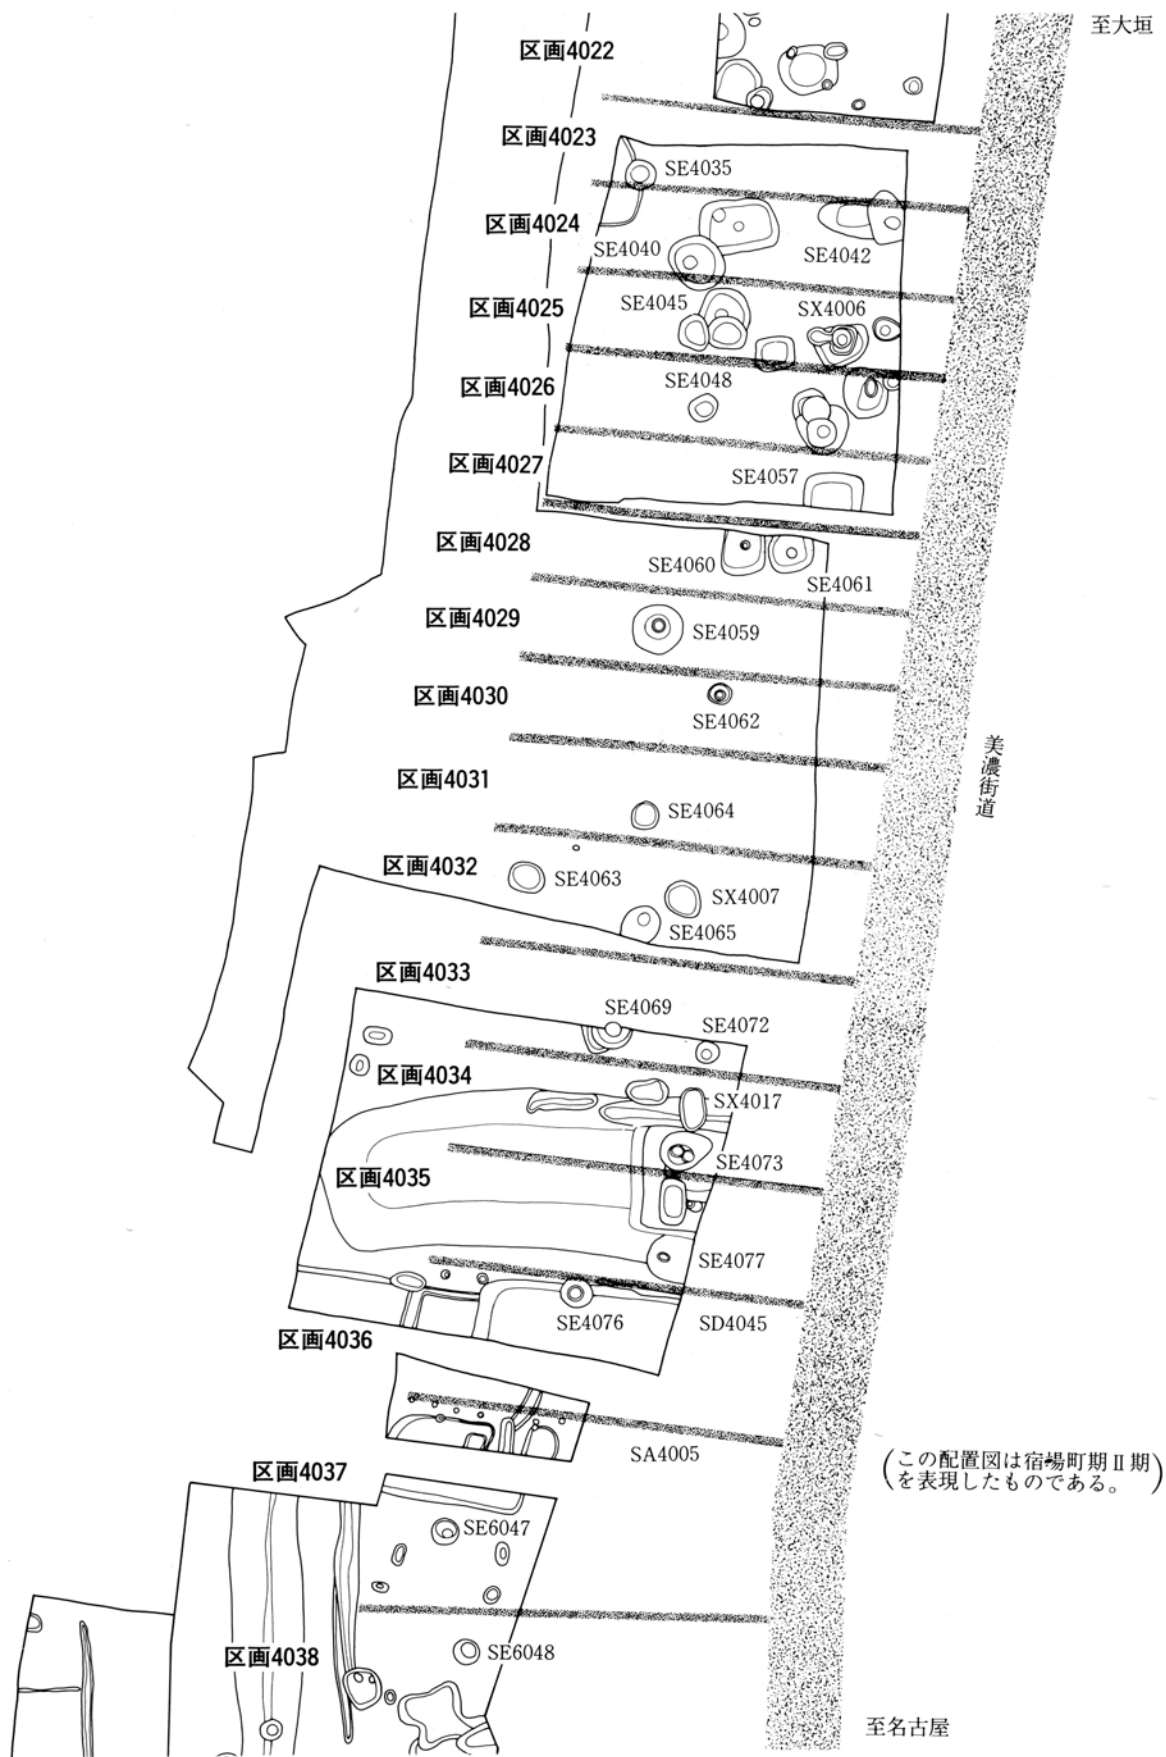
至大垣

区画4022

区画4023
SE4035

区画4024
SE4040
SE4042

区画4025
SE4045
SX4006

区画4026
SE4048

区画4027
SE4057

区画4028
SE4060
SE4061

区画4029
SE4059

区画4030
SE4062

美濃街道

区画4031
SE4064

区画4032
SE4063
SX4007
SE4065

区画4033
SE4069
SE4072

区画4034
SX4017

区画4035
SE4073
SE4077
SE4076
SD4045

区画4036

SA4005

（この配置図は宿場町期Ⅱ期を表現したものである。）

区画4037
SE6047

区画4038
SE6048

至名古屋